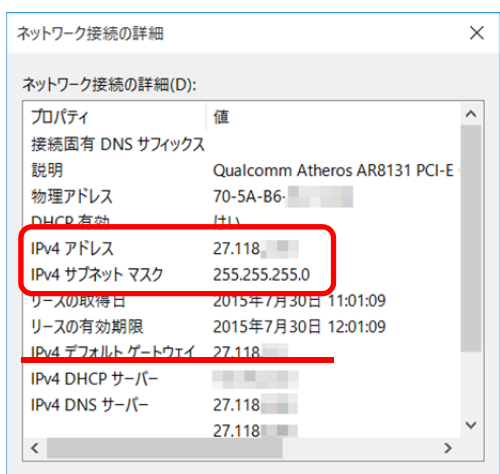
ネットワーク接続の詳細

ネットワーク接続の詳細(D):

| プロパティ | 値 |
|---|---|
| 接続固有 DNS サフィックス | |
| 説明 | Qualcomm Atheros AR8131 PCI-E |
| 物理アドレス | 70-5A-B6-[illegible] |
| DHCP 有効 | はい |
| IPv4 アドレス | 27.118.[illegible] |
| IPv4 サブネット マスク | 255.255.255.0 |
| リースの取得日 | 2015年7月30日 11:01:09 |
| リースの有効期限 | 2015年7月30日 12:01:09 |
| IPv4 デフォルト ゲートウェイ | 27.118.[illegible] |
| IPv4 DHCP サーバー | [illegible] |
| IPv4 DNS サーバー | 27.118.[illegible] |
| | 27.118.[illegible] |